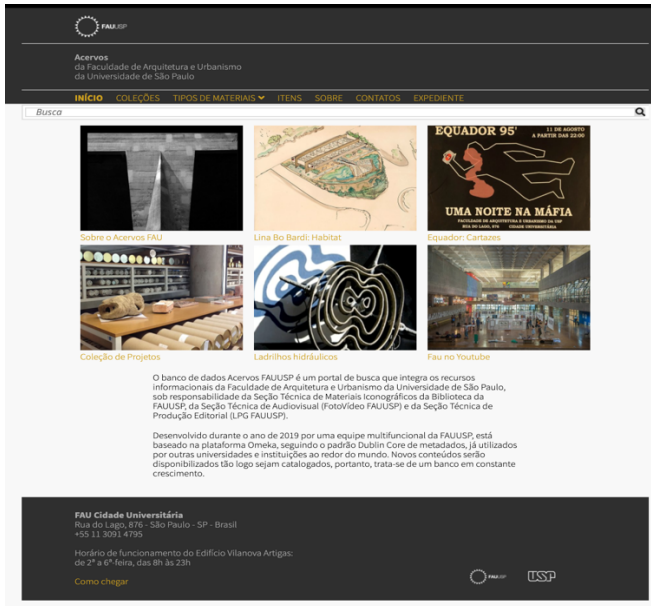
FAUUSP

Acervos
da Faculdade de Arquitetura e Urbanismo
da Universidade de São Paulo

INÍCIO COLEÇÕES TIPOS DE MATERIAIS ITENS SOBRE CONTATOS EXPEDIENTE

Busca

EQUADOR 95'
11 DE AGOSTO
A PARTIR DAS 22:00
UMA NOITE NA MÁFIA

Sobre o Acervos FAU
Lina Bo Bardi: Habitat
Equador: Cartazes
Coleção de Projetos
Ladrilhos hidráulicos
Fau no Youtube

O banco de dados Acervos FAUUSP é um portal de busca que integra os recursos informacionais da Faculdade de Arquitetura e Urbanismo da Universidade de São Paulo, sob responsabilidade da Seção Técnica de Materiais Iconográficos da Biblioteca da FAUUSP, da Seção Técnica de Audiovisual (FotoVídeo FAUUSP) e da Seção Técnica de Produção Editorial (LPG FAUUSP).

Desenvolvido durante o ano de 2019 por uma equipe multifuncional da FAUUSP, está baseado na plataforma Omeka, seguindo o padrão Dublin Core de metadados, já utilizados por outras universidades e instituições ao redor do mundo. Novos conteúdos serão disponibilizados tão logo sejam catalogados, portanto, trata-se de um banco em constante crescimento.

FAU Cidade Universitária
Rua do Lago, 876 - São Paulo - SP - Brasil
+55 11 3091 4795

Horário de funcionamento do Edifício Vilanova Artigas:
de 2ª a 6ª-feira, das 8h às 23h

Como chegar

FAUUSP USP